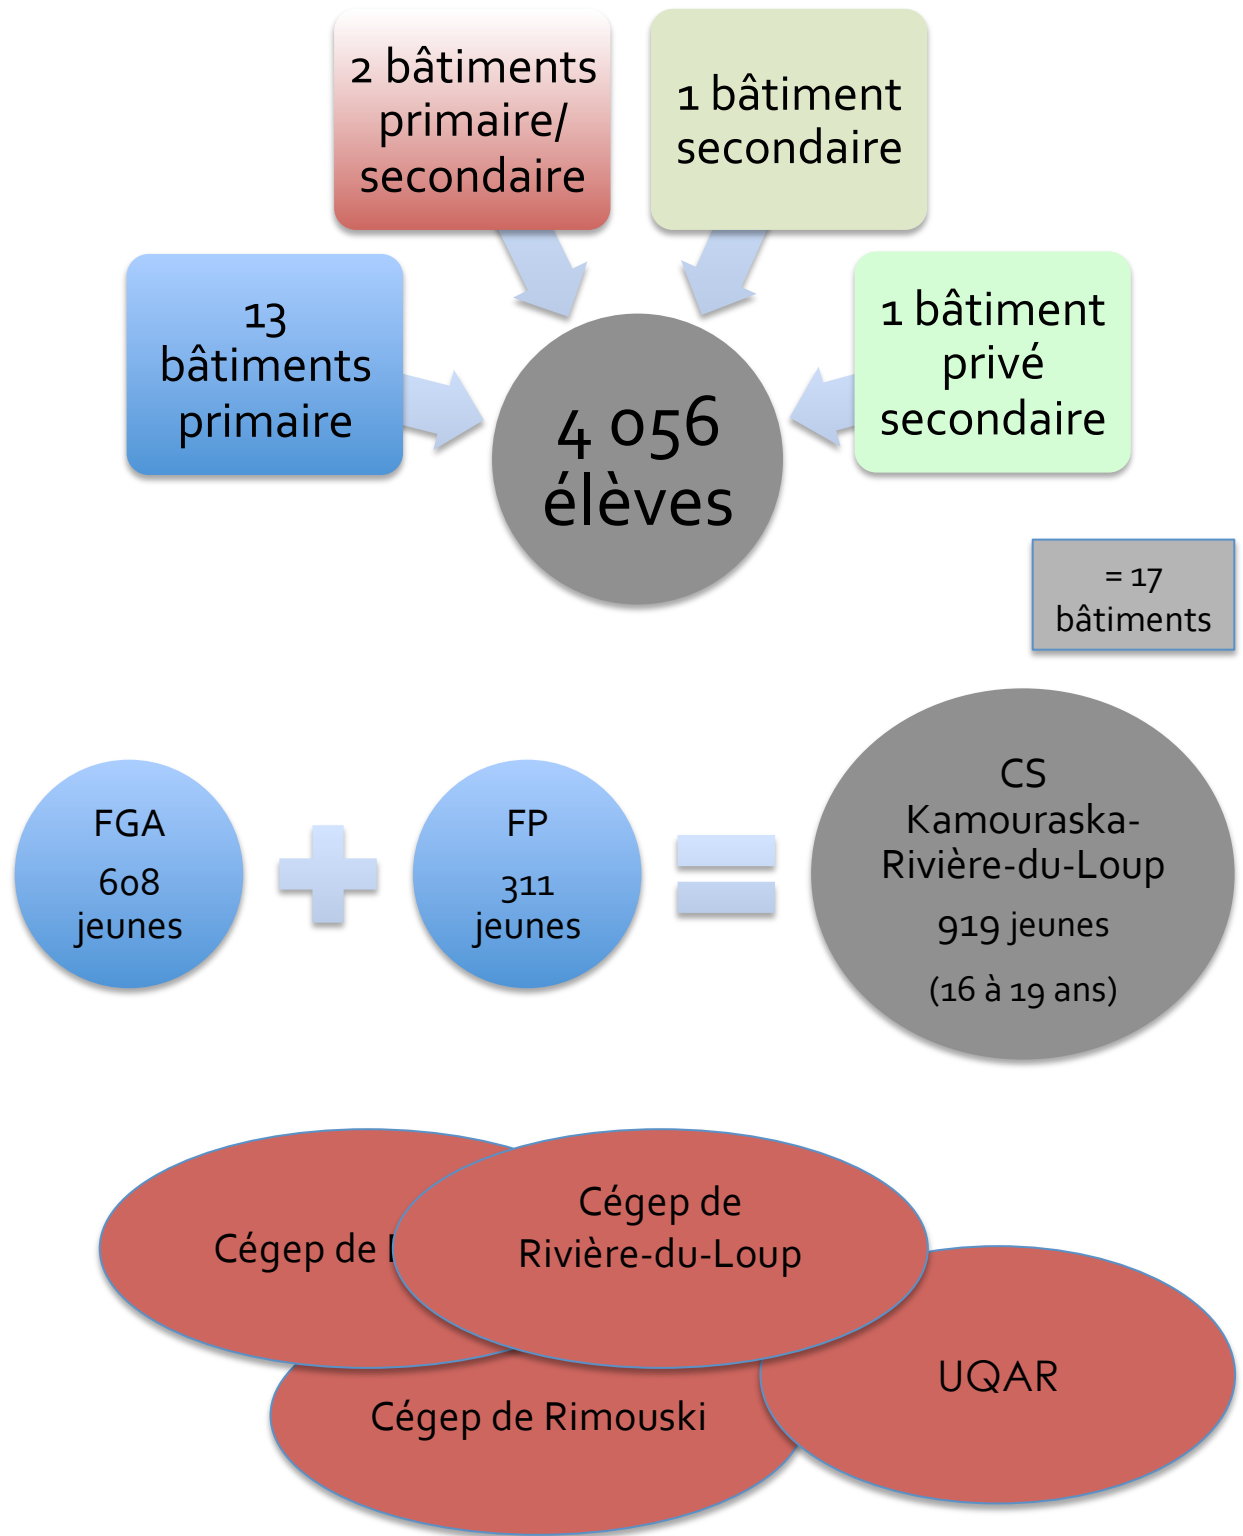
2 bâtiments primaire/ secondaire

1 bâtiment secondaire

13 bâtiments primaire

4 056 élèves

1 bâtiment privé secondaire

= 17 bâtiments

FGA
608 jeunes

FP
311 jeunes

CS Kamouraska-Rivière-du-Loup
919 jeunes
(16 à 19 ans)

Cégep de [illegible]

Cégep de Rivière-du-Loup

Cégep de Rimouski

UQAR